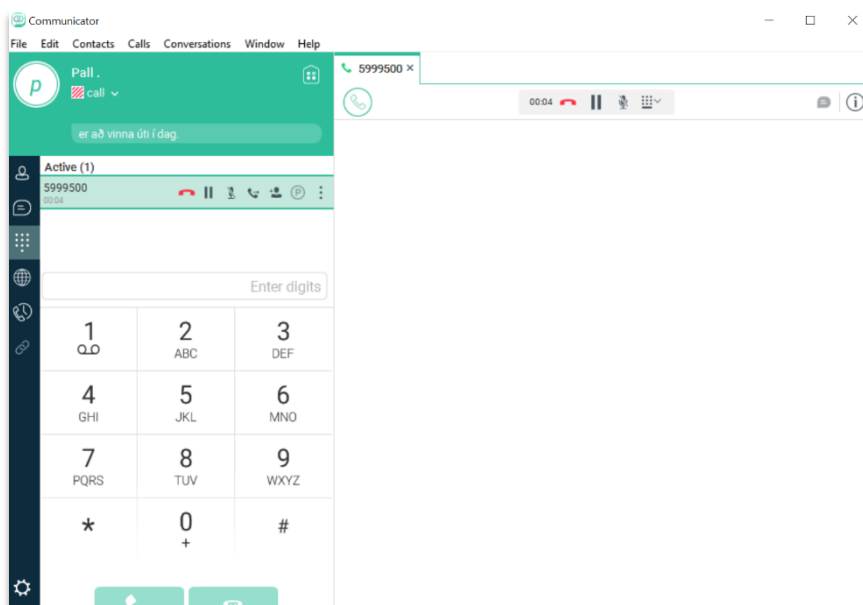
Communicator

File Edit Contacts Calls Conversations Window Help

P

Pall .

call

er að vinna úti í dag.

Active (1)

5999500
00:04

Enter digits

| 1 | 2 ABC | 3 DEF |
|---|---|---|
| 4 GHI | 5 JKL | 6 MNO |
| 7 PQRS | 8 TUV | 9 WXYZ |
| * | 0 + | # |

5999500 ×

00:04